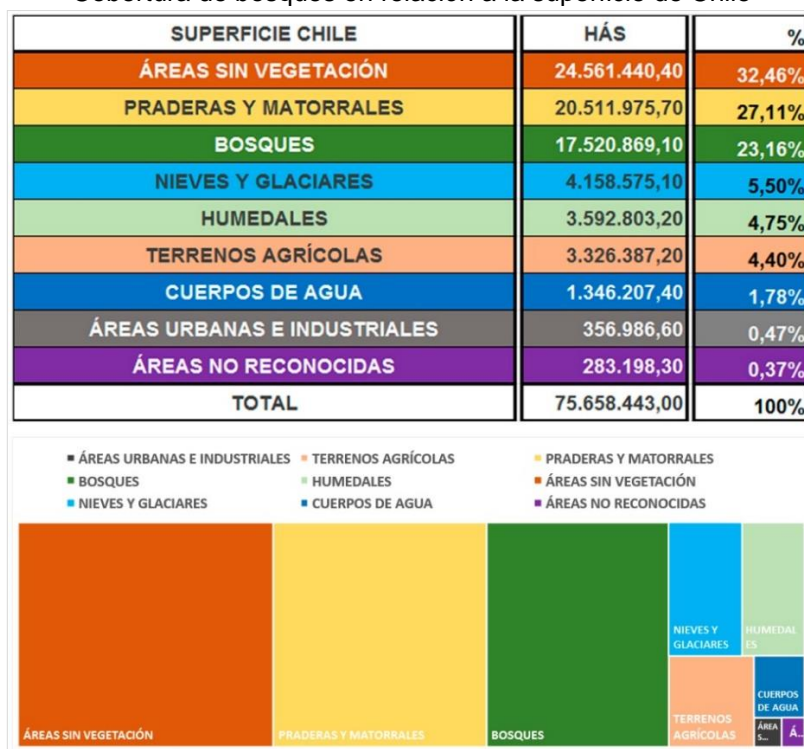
Cobertura de bosques en relación a la superficie de Chile

| SUPERFICIE CHILE | HÁS | % |
|---|---|---|
| ÁREAS SIN VEGETACIÓN | 24.561.440,40 | 32,46% |
| PRADERAS Y MATORRALES | 20.511.975,70 | 27,11% |
| BOSQUES | 17.520.869,10 | 23,16% |
| NIEVES Y GLACIARES | 4.158.575,10 | 5,50% |
| HUMEDALES | 3.592.803,20 | 4,75% |
| TERRENOS AGRÍCOLAS | 3.326.387,20 | 4,40% |
| CUERPOS DE AGUA | 1.346.207,40 | 1,78% |
| ÁREAS URBANAS E INDUSTRIALES | 356.986,60 | 0,47% |
| ÁREAS NO RECONOCIDAS | 283.198,30 | 0,37% |
| TOTAL | 75.658.443,00 | 100% |

ÁREAS URBANAS E INDUSTRIALES
TERRENOS AGRÍCOLAS
PRADERAS Y MATORRALES
BOSQUES
HUMEDALES
ÁREAS SIN VEGETACIÓN
NIEVES Y GLACIARES
CUERPOS DE AGUA
ÁREAS NO RECONOCIDAS

ÁREAS SIN VEGETACIÓN
PRADERAS Y MATORRALES
BOSQUES
NIEVES Y GLACIARES
HUMEDALES
TERRENOS AGRÍCOLAS
CUERPOS DE AGUA
ÁREA S...
Á...